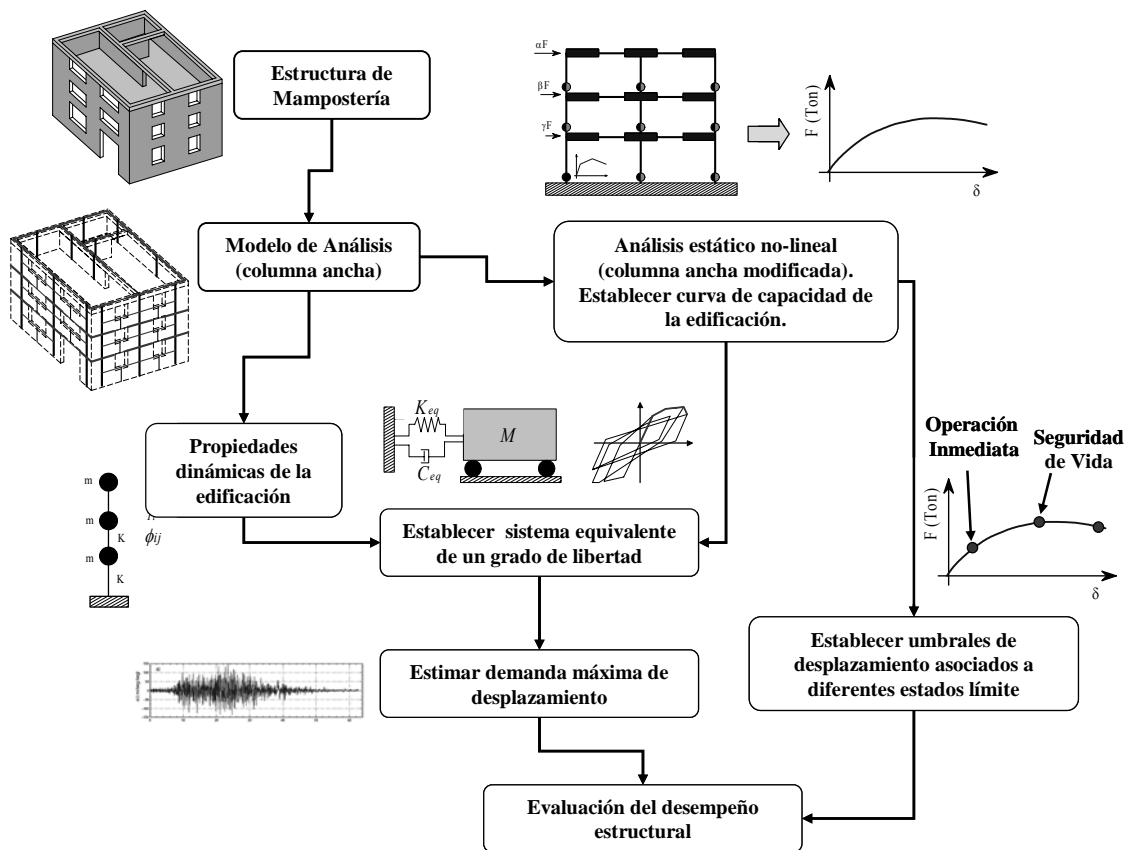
Estructura de Mampostería

αF

βF

γF

F (Ton)

δ

Modelo de Análisis (columna ancha)

Análisis estático no-lineal (columna ancha modificada). Establecer curva de capacidad de la edificación.

$K_{eq}$

$M$

$C_{eq}$

Operación Inmediata

Seguridad de Vida

Propiedades dinámicas de la edificación

m

m

K

m

K

$\phi_{ij}$

F (Ton)

δ

Establecer sistema equivalente de un grado de libertad

Establecer umbrales de desplazamiento asociados a diferentes estados límite

Estimar demanda máxima de desplazamiento

Evaluación del desempeño estructural